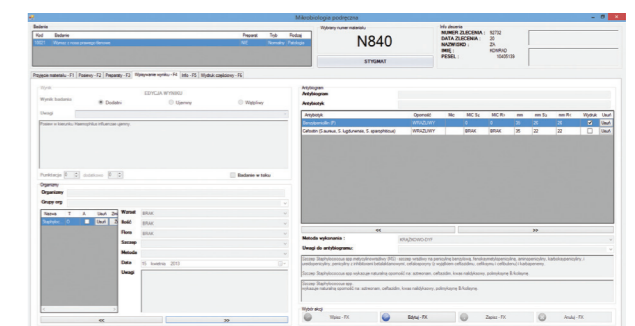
Mikrobiologia podręczne

Badania

| Kod | Badanie | Preparat | Typ | Rodzaj |
|---|---|---|---|---|
| 5601 | Wymaz z nosa przesiew Nemsie | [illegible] | Normalny | Patologia |

Wybrany numer materiału

N840

STYGMAT

Info zlecenia
NUMER ZLECENIA : 92702
DATA ZLECENIA : 30
NAZWISKO : ZA
IMIĘ : KONRAD
PESEL : 10405139

Przyjęcie materiału - F1 | Posiewy - F2 | Preparaty - F3 | Wpisywanie wyniku - F4 | Info - F5 | Wydruk częściowy - F6

Wynik
EDYCJA WYNIKU
Wynik badania: Dodatni Ujemny Wątpliwy
Uwagi

Posiew w kierunku Haemophilus influenzae ujemny

Punktacja 0 przyrostu 0 Badanie w toku

Organizmy
Organizmy
Grupy org

| Nazwa | T | A | Usuń |
|---|---|---|---|
| Staphyloc | | | Usuń |

Wzrost BRAK
Bakt BRAK
Flora BRAK
Szczep
Metoda
Data 16 kwietnia 2013
Uwagi

<<
>>

Antybiogram
Antybiogram
Antybiotyk

| Antybiotyk | Oporność | Mic | MIC S≤ | MIC R≥ | mm | mm S≥ | mm R< | Wydruk | Usuń |
|---|---|---|---|---|---|---|---|---|---|
| Benzylpenicillin (P) | WRAŻLIWY | | 0 | 0 | 30 | 29 | 29 | ☑ | Usuń |
| Cefoxitin (S.aureus, S. lugdunensis, S. saprophiticus) | WRAŻLIWY | | BRAK | BRAK | 35 | 22 | 22 | ☐ | Usuń |

<<
>>

Metoda wykonania : KRĄŻKOWO DYF

Uwagi do antybiogramu:

Szczep: Staphylococcus spp. metycylinooporny (MS) - szczep wrażliwy na penicyliny benzylową, fenoksymetylopenicylinę, amoksycylinę, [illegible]

Szczep: Staphylococcus spp. wykazuje naturalną oporność na: aztreonam, ceftazydim, kwas nalidyksowy, polimyksynę B, kolistynę.

Szczep: Staphylococcus spp.
wykazuje naturalną oporność na: aztreonam, ceftazydim, kwas nalidyksowy, polimyksynę B, kolistynę.

Wybór akcji
Wyjdź - F9 | Zatwierdź - F9 | Zapisz - F9 | Anuluj - F9